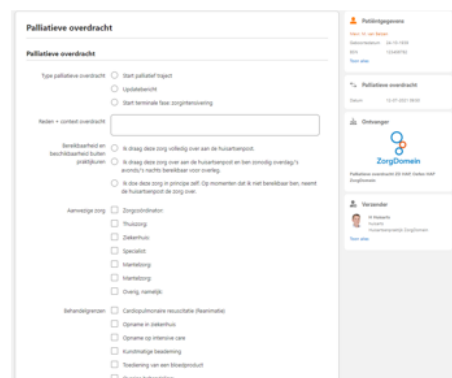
Palliatieve overdracht

Palliatieve overdracht

Type palliatieve overdracht
Start palliatief traject
Updatebericht
Start terminale fase zorgintensivering

Reden + context overdracht

Bereikbaarheid en beschikbaarheid buiten praktijkuren
Ik draag deze zorg volledig over aan de huisartsenpost.
Ik draag deze zorg over aan de huisartsenpost en ben zonodig overdag/'s avonds/'s nachts bereikbaar voor overleg.
Ik doe deze zorg in principe zelf. Op momenten dat ik niet bereikbaar ben, neemt de huisartsenpost de zorg over.

Aanwezige zorg
Zorgcoördinator
Thuiszorg
Ziekenhuis
Specialist
Mantelzorg
Mantelzorg
Overig, namelijk

Behandelgrenzen
Cardiopulmonaire reuscitatie (Reanimatie)
Opname in ziekenhuis
Opname op intensive care
Kunstmatige beademing
Toediening van een bloedproduct
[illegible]

Patiëntgegevens
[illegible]
Geboortedatum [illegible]
BSN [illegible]
Toon alles

Palliatieve overdracht
Datum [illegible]

Ontvanger
ZorgDomein
Palliatieve overdracht ZD HAP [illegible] ZorgDomein

Verzender
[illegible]
Huisarts
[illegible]
Toon alles